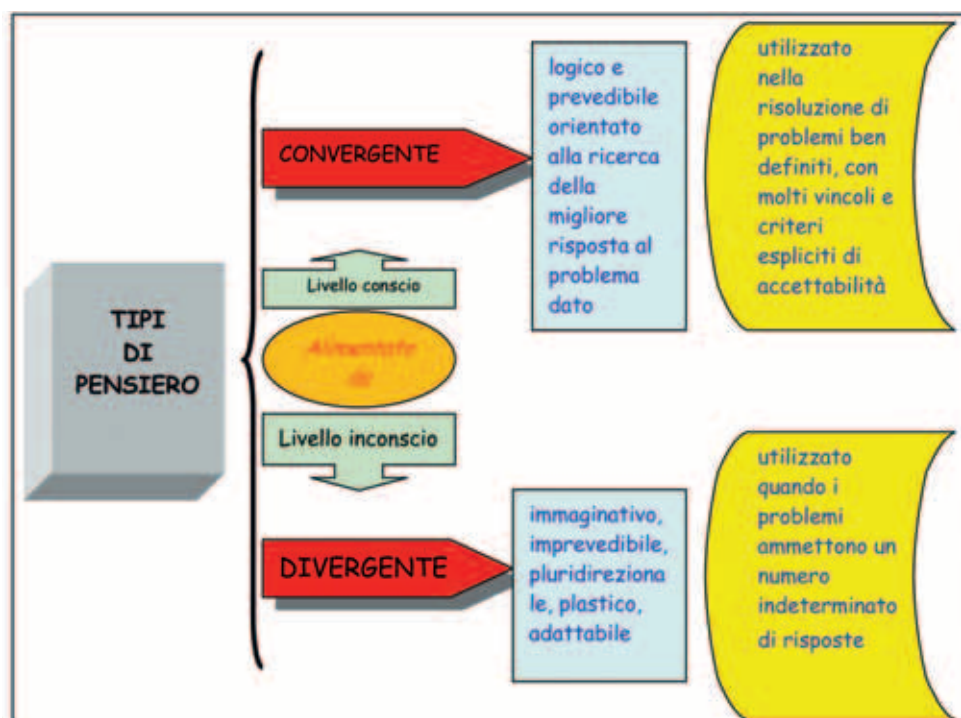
TIPI DI PENSIERO

CONVERGENTE

logico e prevedibile orientato alla ricerca della migliore risposta al problema dato

utilizzato nella risoluzione di problemi ben definiti, con molti vincoli e criteri espliciti di accettabilità

Livello conscio

Alimentato da

Livello inconscio

DIVERGENTE

immaginativo, imprevedibile, pluridirezionale, plastico, adattabile

utilizzato quando i problemi ammettono un numero indeterminato di risposte